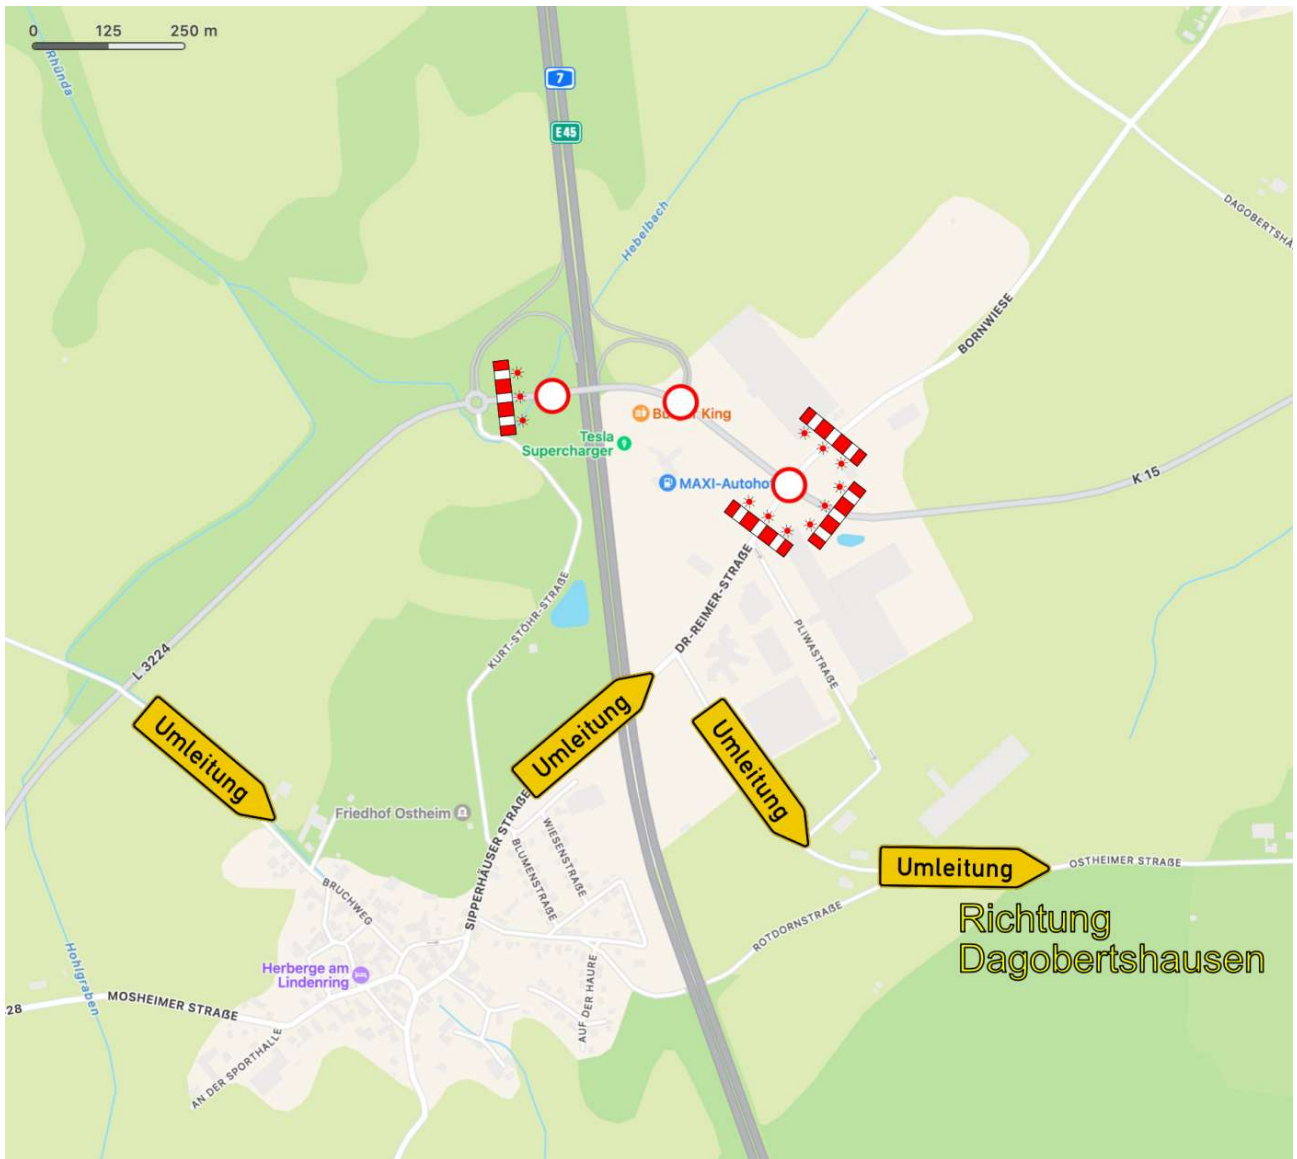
0 125 250 m

Rhünda

7

E45

Hebelbach

DAGOBERTSHA

BORNWIESE

Bu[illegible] King

Tesla Supercharger

MAXI-Autoho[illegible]

K 15

L 3224

KURT-STÖHR-STRAẞE

DR-REIMER-STRAẞE

PLIWASTRAẞE

Umleitung

Umleitung

Umleitung

Umleitung

Friedhof Ostheim

SIPPERHÄUSER STRAẞE

WIESENSTRAẞE

BLUMENSTRAẞE

BRUCHWEG

OSTHEIMER STRAẞE

Richtung Dagobertshausen

ROTDORNSTRAẞE

Hohlgraben

Herberge am Lindenring

28

MOSHEIMER STRAẞE

AUF DER HAURE

AN DER SPORTHALLE